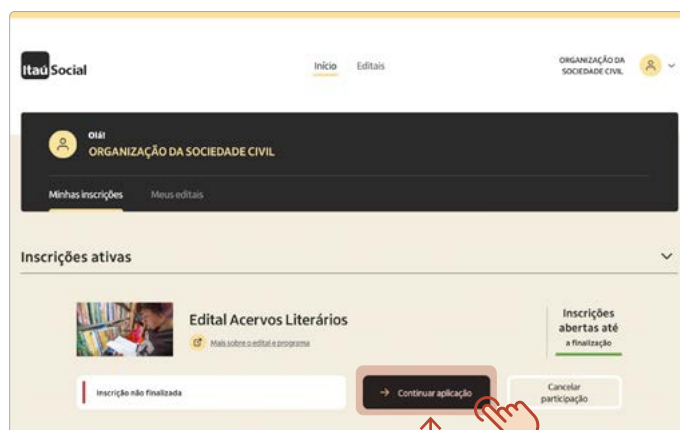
Itaú Social

Início Editais

ORGANIZAÇÃO DA SOCIEDADE CIVIL

Olá!
ORGANIZAÇÃO DA SOCIEDADE CIVIL

Minhas inscrições Meus editais

Inscrições ativas

Edital Acervos Literários

Mais sobre o edital e programa

Inscrições abertas até
a finalização

Inscrição não finalizada

→ Continuar aplicação

Cancelar participação